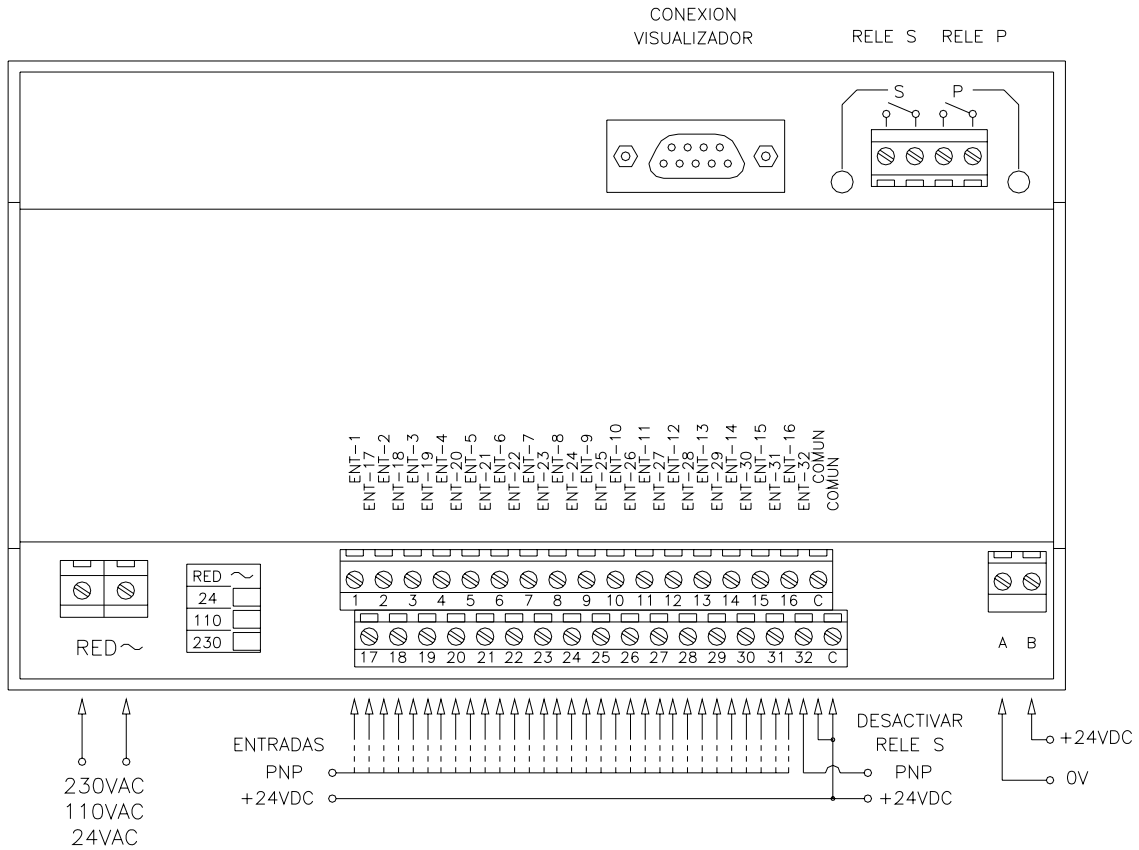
CONEXION
VISUALIZADOR

RELE S RELE P

S P

ENT-1
ENT-17
ENT-2
ENT-18
ENT-3
ENT-19
ENT-4
ENT-20
ENT-5
ENT-21
ENT-6
ENT-22
ENT-7
ENT-23
ENT-8
ENT-24
ENT-9
ENT-25
ENT-10
ENT-26
ENT-11
ENT-27
ENT-12
ENT-28
ENT-13
ENT-29
ENT-14
ENT-30
ENT-15
ENT-31
ENT-16
ENT-32
COMUN
COMUN

RED ~
24
110
230

1 2 3 4 5 6 7 8 9 10 11 12 13 14 15 16 C
17 18 19 20 21 22 23 24 25 26 27 28 29 30 31 32 C

RED~

A B

ENTRADAS
PNP
+24VDC

DESACTIVAR
RELE S
PNP
+24VDC

+24VDC
0V

230VAC
110VAC
24VAC